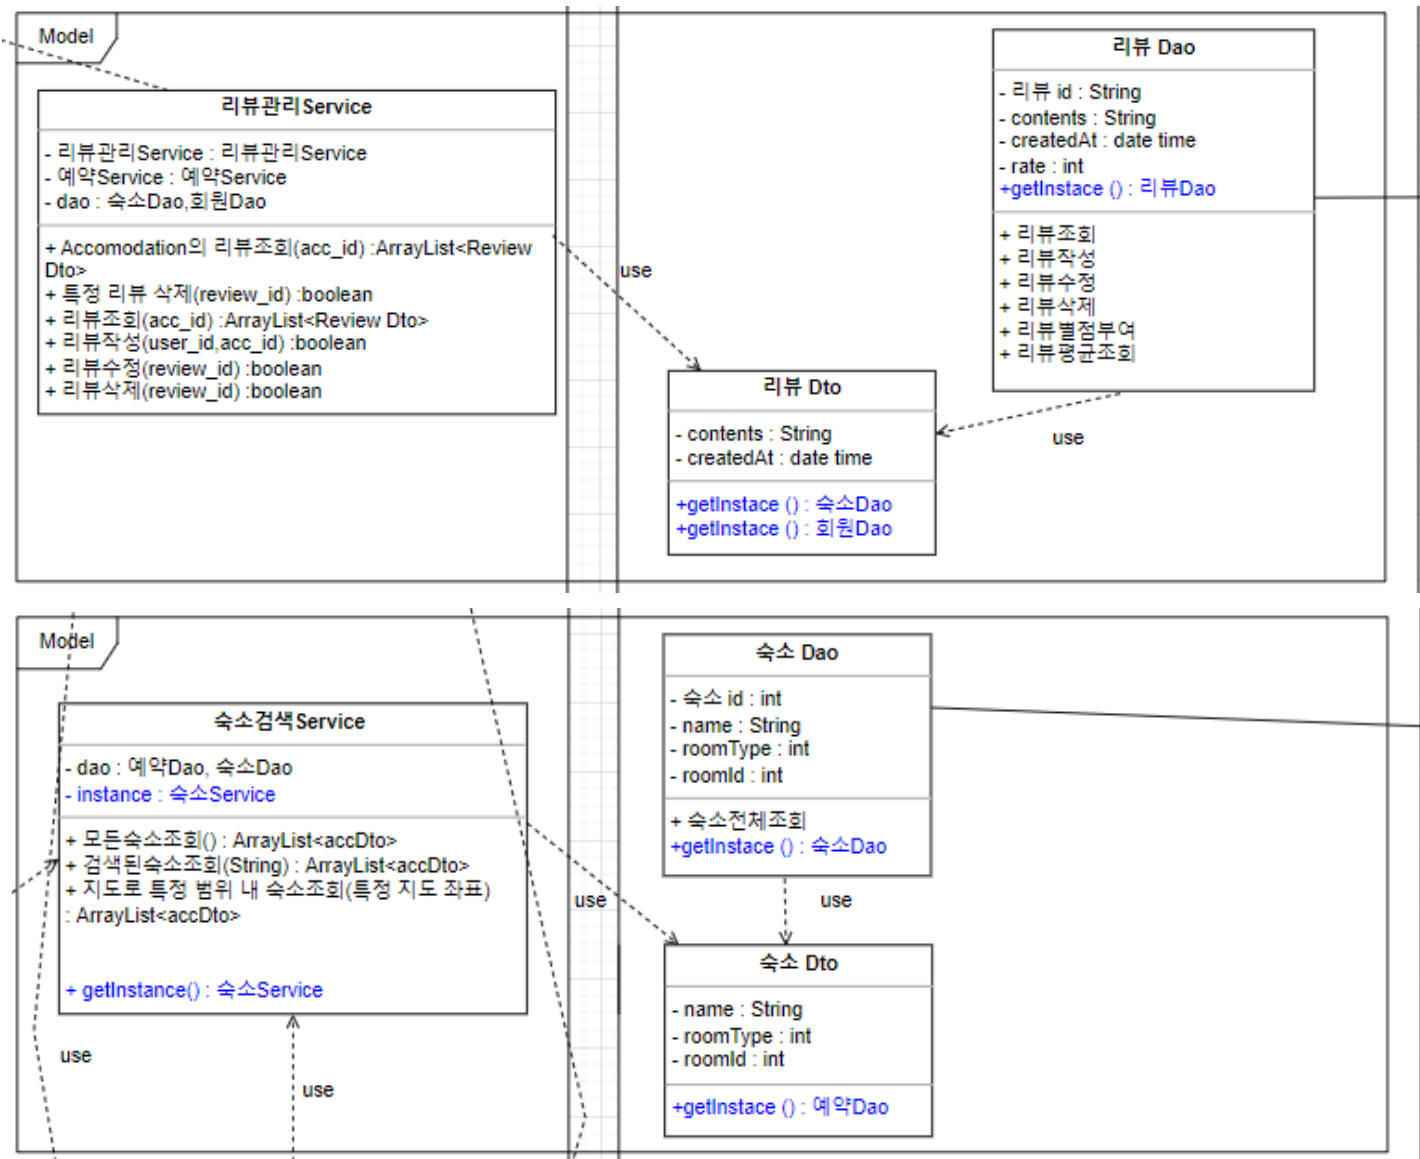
Model

리뷰관리Service

- 리뷰관리Service : 리뷰관리Service
- 예약Service : 예약Service
- dao : 숙소Dao,회원Dao

+ Accomodation의 리뷰조회(acc_id) :ArrayList<Review Dto>
+ 특정 리뷰 삭제(review_id) :boolean
+ 리뷰조회(acc_id) :ArrayList<Review Dto>
+ 리뷰작성(user_id,acc_id) :boolean
+ 리뷰수정(review_id) :boolean
+ 리뷰삭제(review_id) :boolean

use

리뷰 Dao

- 리뷰 id : String
- contents : String
- createdAt : date time
- rate : int
+getInstace () : 리뷰Dao

+ 리뷰조회
+ 리뷰작성
+ 리뷰수정
+ 리뷰삭제
+ 리뷰별점부여
+ 리뷰평균조회

리뷰 Dto

- contents : String
- createdAt : date time

+getInstace () : 숙소Dao
+getInstace () : 회원Dao

use

Model

숙소검색Service

- dao : 예약Dao, 숙소Dao
- instance : 숙소Service

+ 모든숙소조회() : ArrayList<accDto>
+ 검색된숙소조회(String) : ArrayList<accDto>
+ 지도로 특정 범위 내 숙소조회(특정 지도 좌표) : ArrayList<accDto>

+ getInstance() : 숙소Service

use

use

use

숙소 Dao

- 숙소 id : int
- name : String
- roomType : int
- roomId : int

+ 숙소전체조회
+getInstace () : 숙소Dao

use

숙소 Dto

- name : String
- roomType : int
- roomId : int

+getInstace () : 예약Dao